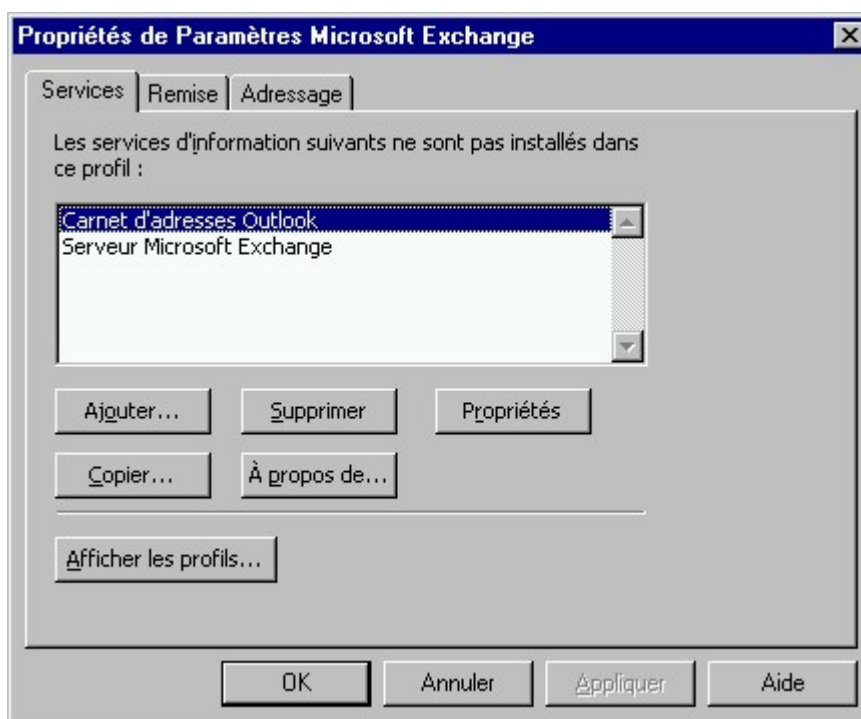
Propriétés de Paramètres Microsoft Exchange

Services | Remise | Adressage

Les services d'information suivants ne sont pas installés dans ce profil :

Carnet d'adresses Outlook
Serveur Microsoft Exchange

Ajouter... | Supprimer | Propriétés

Copier... | À propos de...

Afficher les profils...

OK | Annuler | Appliquer | Aide